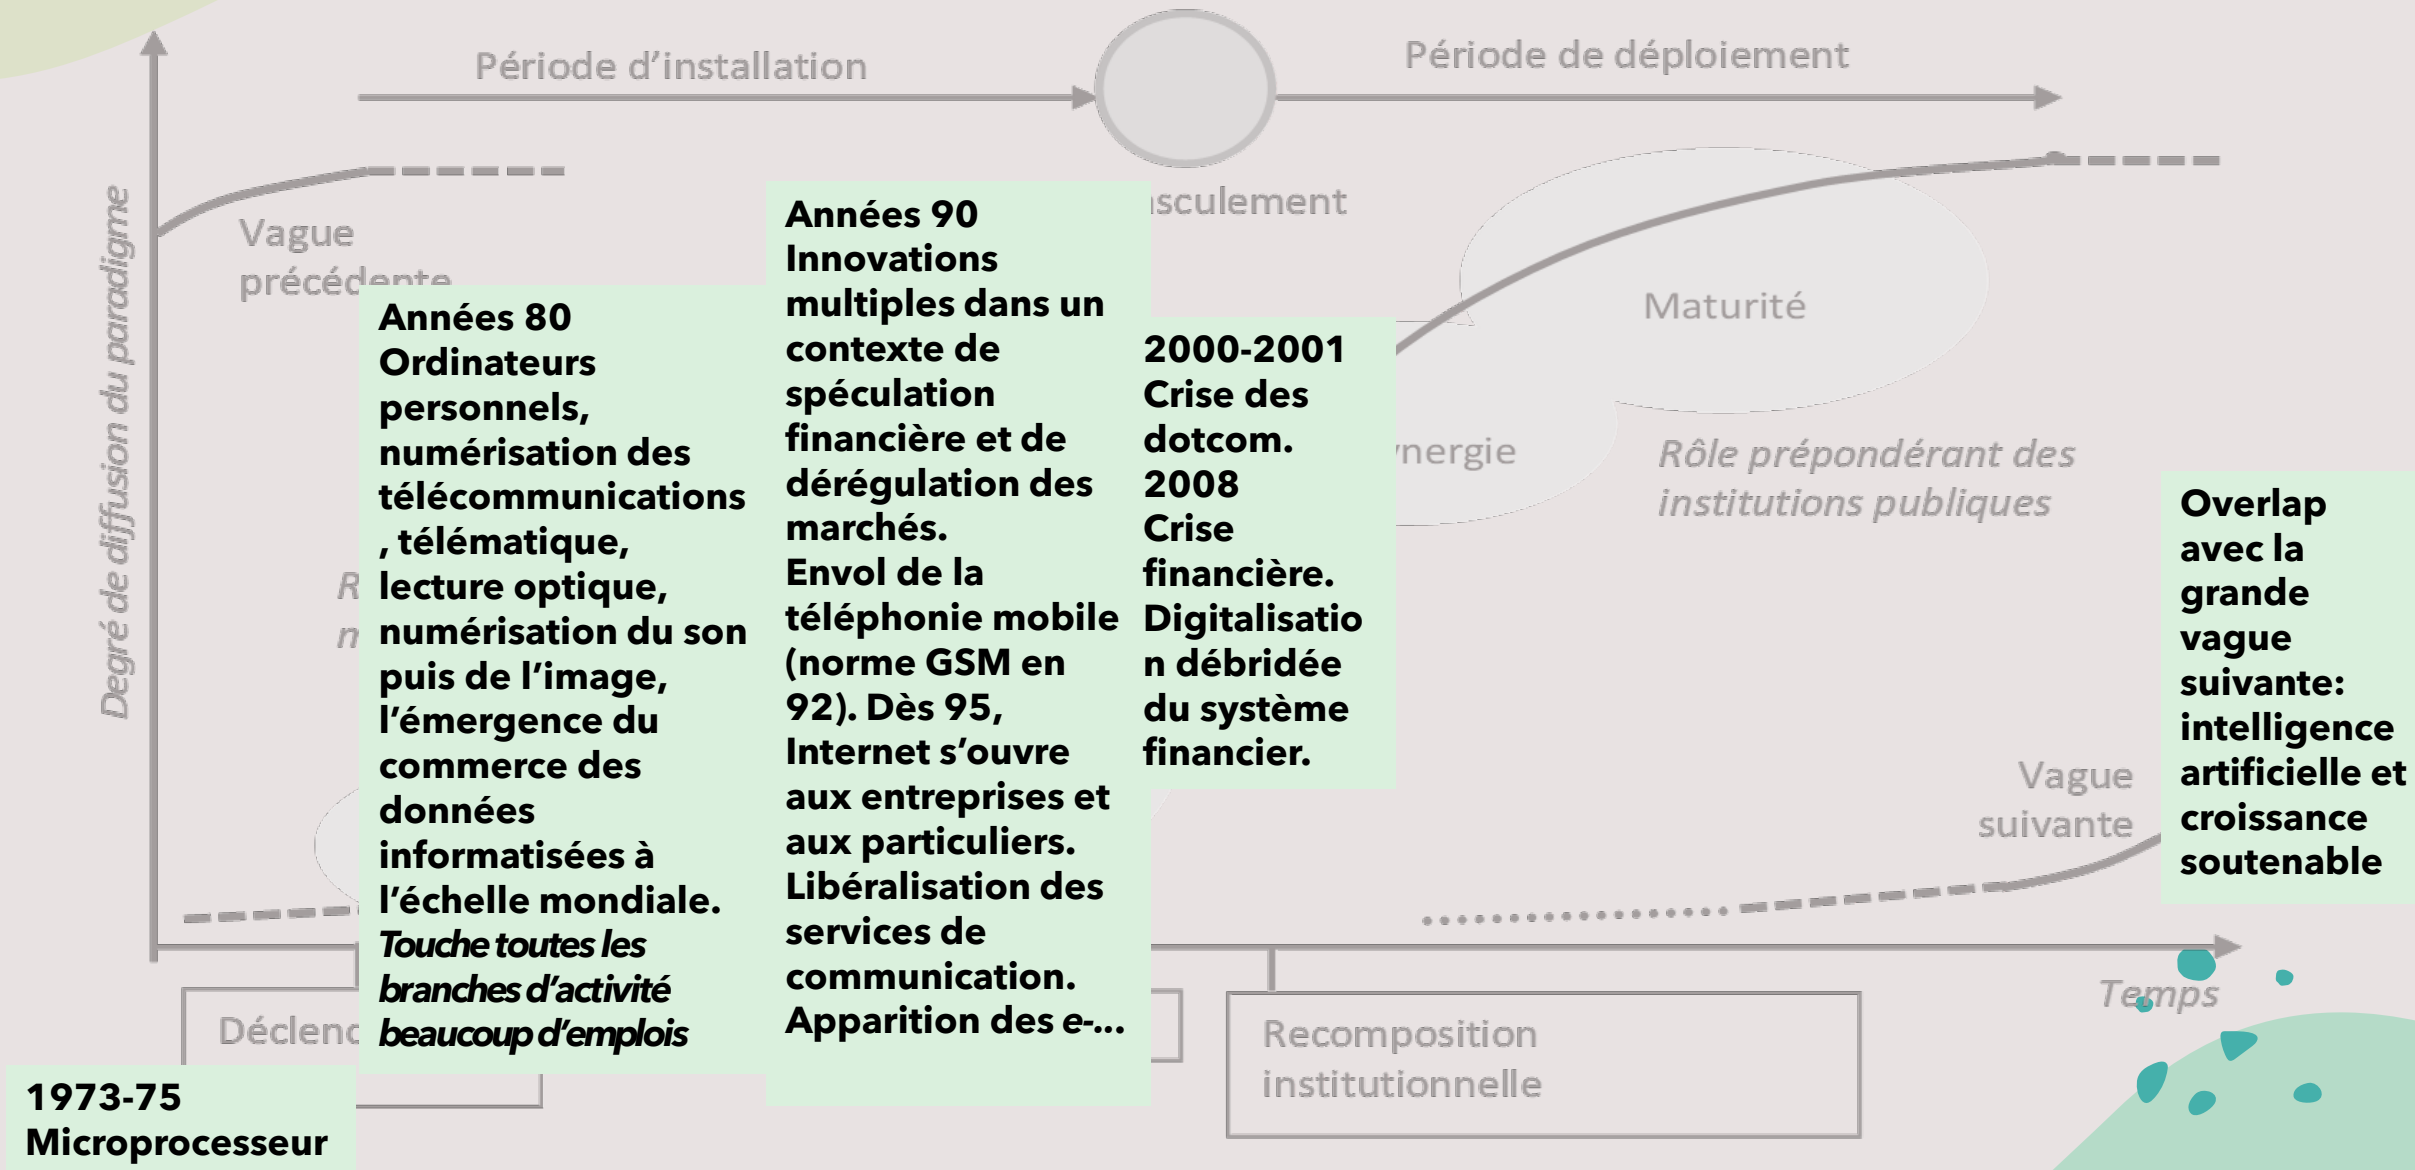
Période d'installation

Période de déploiement

Degré de diffusion du paradigme

Vague précédente

sculement

Maturité

nergie

Rôle prépondérant des institutions publiques

Années 80
Ordinateurs personnels, numérisation des télécommunications, télématique, lecture optique, numérisation du son puis de l'image, l'émergence du commerce des données informatisées à l'échelle mondiale.
*Touche toutes les branches d'activité beaucoup d'emplois*

Années 90
Innovations multiples dans un contexte de spéculation financière et de dérégulation des marchés.
Envol de la téléphonie mobile (norme GSM en 92). Dès 95, Internet s'ouvre aux entreprises et aux particuliers.
Libéralisation des services de communication.
Apparition des e-...

2000-2001
Crise des dotcom.
2008
Crise financière.
Digitalisation débridée du système financier.

Overlap avec la grande vague suivante: intelligence artificielle et croissance soutenable

Vague suivante

Temps

Déclenc

Recomposition institutionnelle

1973-75
Microprocesseur